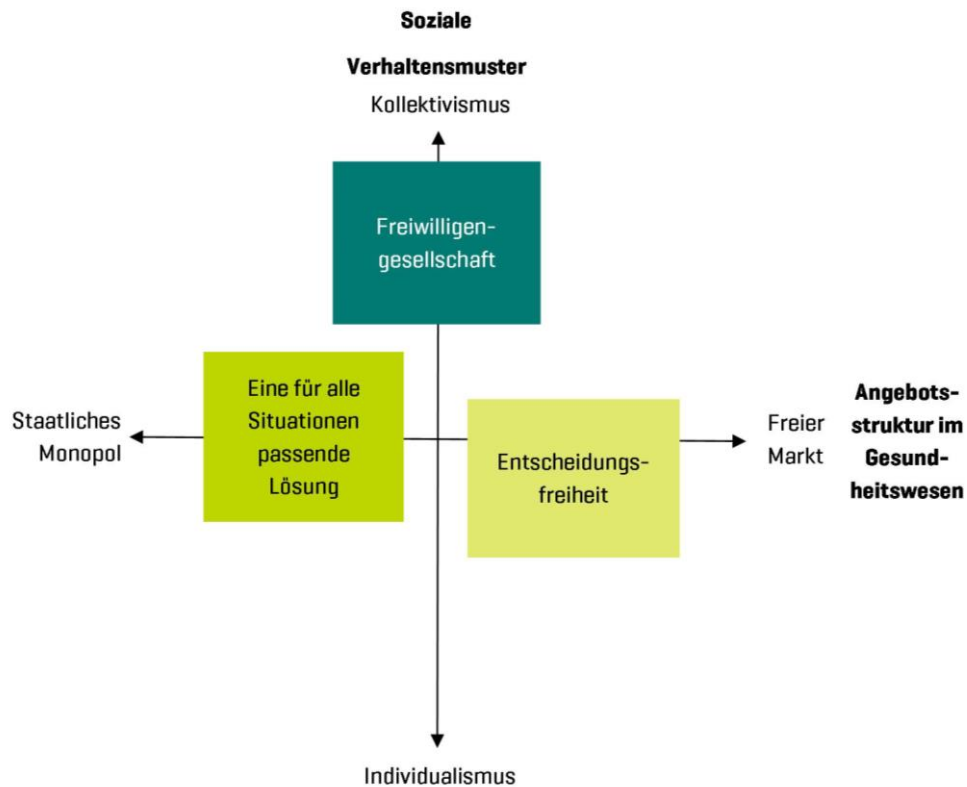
**Soziale Verhaltensmuster**

Kollektivismus

Freiwilligengesellschaft

Staatliches Monopol

Eine für alle Situationen passende Lösung

Entscheidungsfreiheit

Freier Markt

**Angebotsstruktur im Gesundheitswesen**

Individualismus